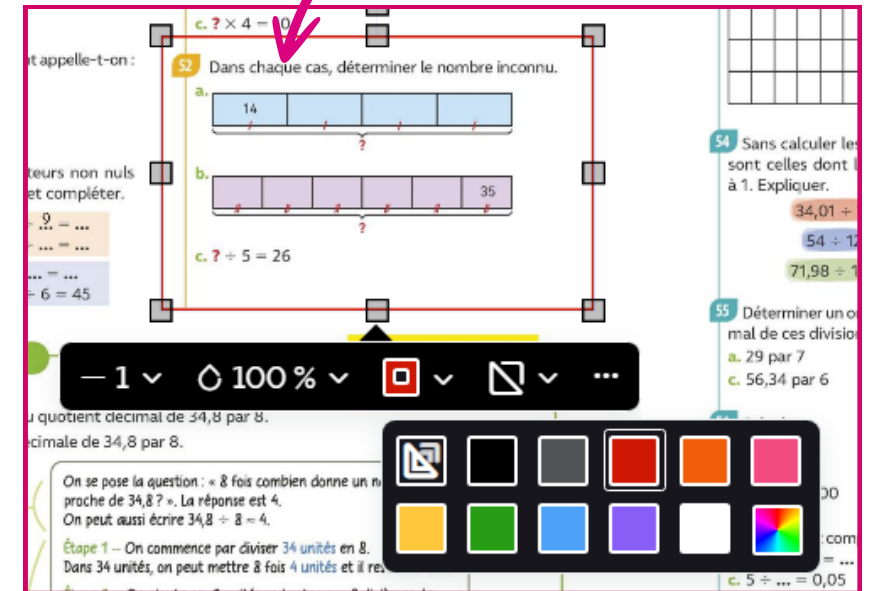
c. ? × 4 = 0

nt appelle-t-on :

52 Dans chaque cas, déterminer le nombre inconnu.

a.

14

?

b.

35

?

c. ? ÷ 5 = 26

teurs non nuls et compléter.

$\frac{9}{...}$ = ...

... = ...

... = ...

÷ 6 = 45

54 Sans calculer les sont celles dont l à 1. Expliquer.

34,01 ÷

54 ÷ 1

71,98 ÷ 1

55 Déterminer un o mal de ces divisio

a. 29 par 7

c. 56,34 par 6

— 1 ⌄ 100 % ⌄ ⌄ ⌄ ···

u quotient décimal de 34,8 par 8.

écimale de 34,8 par 8.

On se pose la question : « 8 fois combien donne un n proche de 34,8 ? ». La réponse est 4.

On peut aussi écrire 34,8 ÷ 8 ≈ 4.

Étape 1 – On commence par diviser 34 unités en 8.

Dans 34 unités, on peut mettre 8 fois 4 unités et il re

00

com

= ...

c. 5 ÷ ... = 0,05